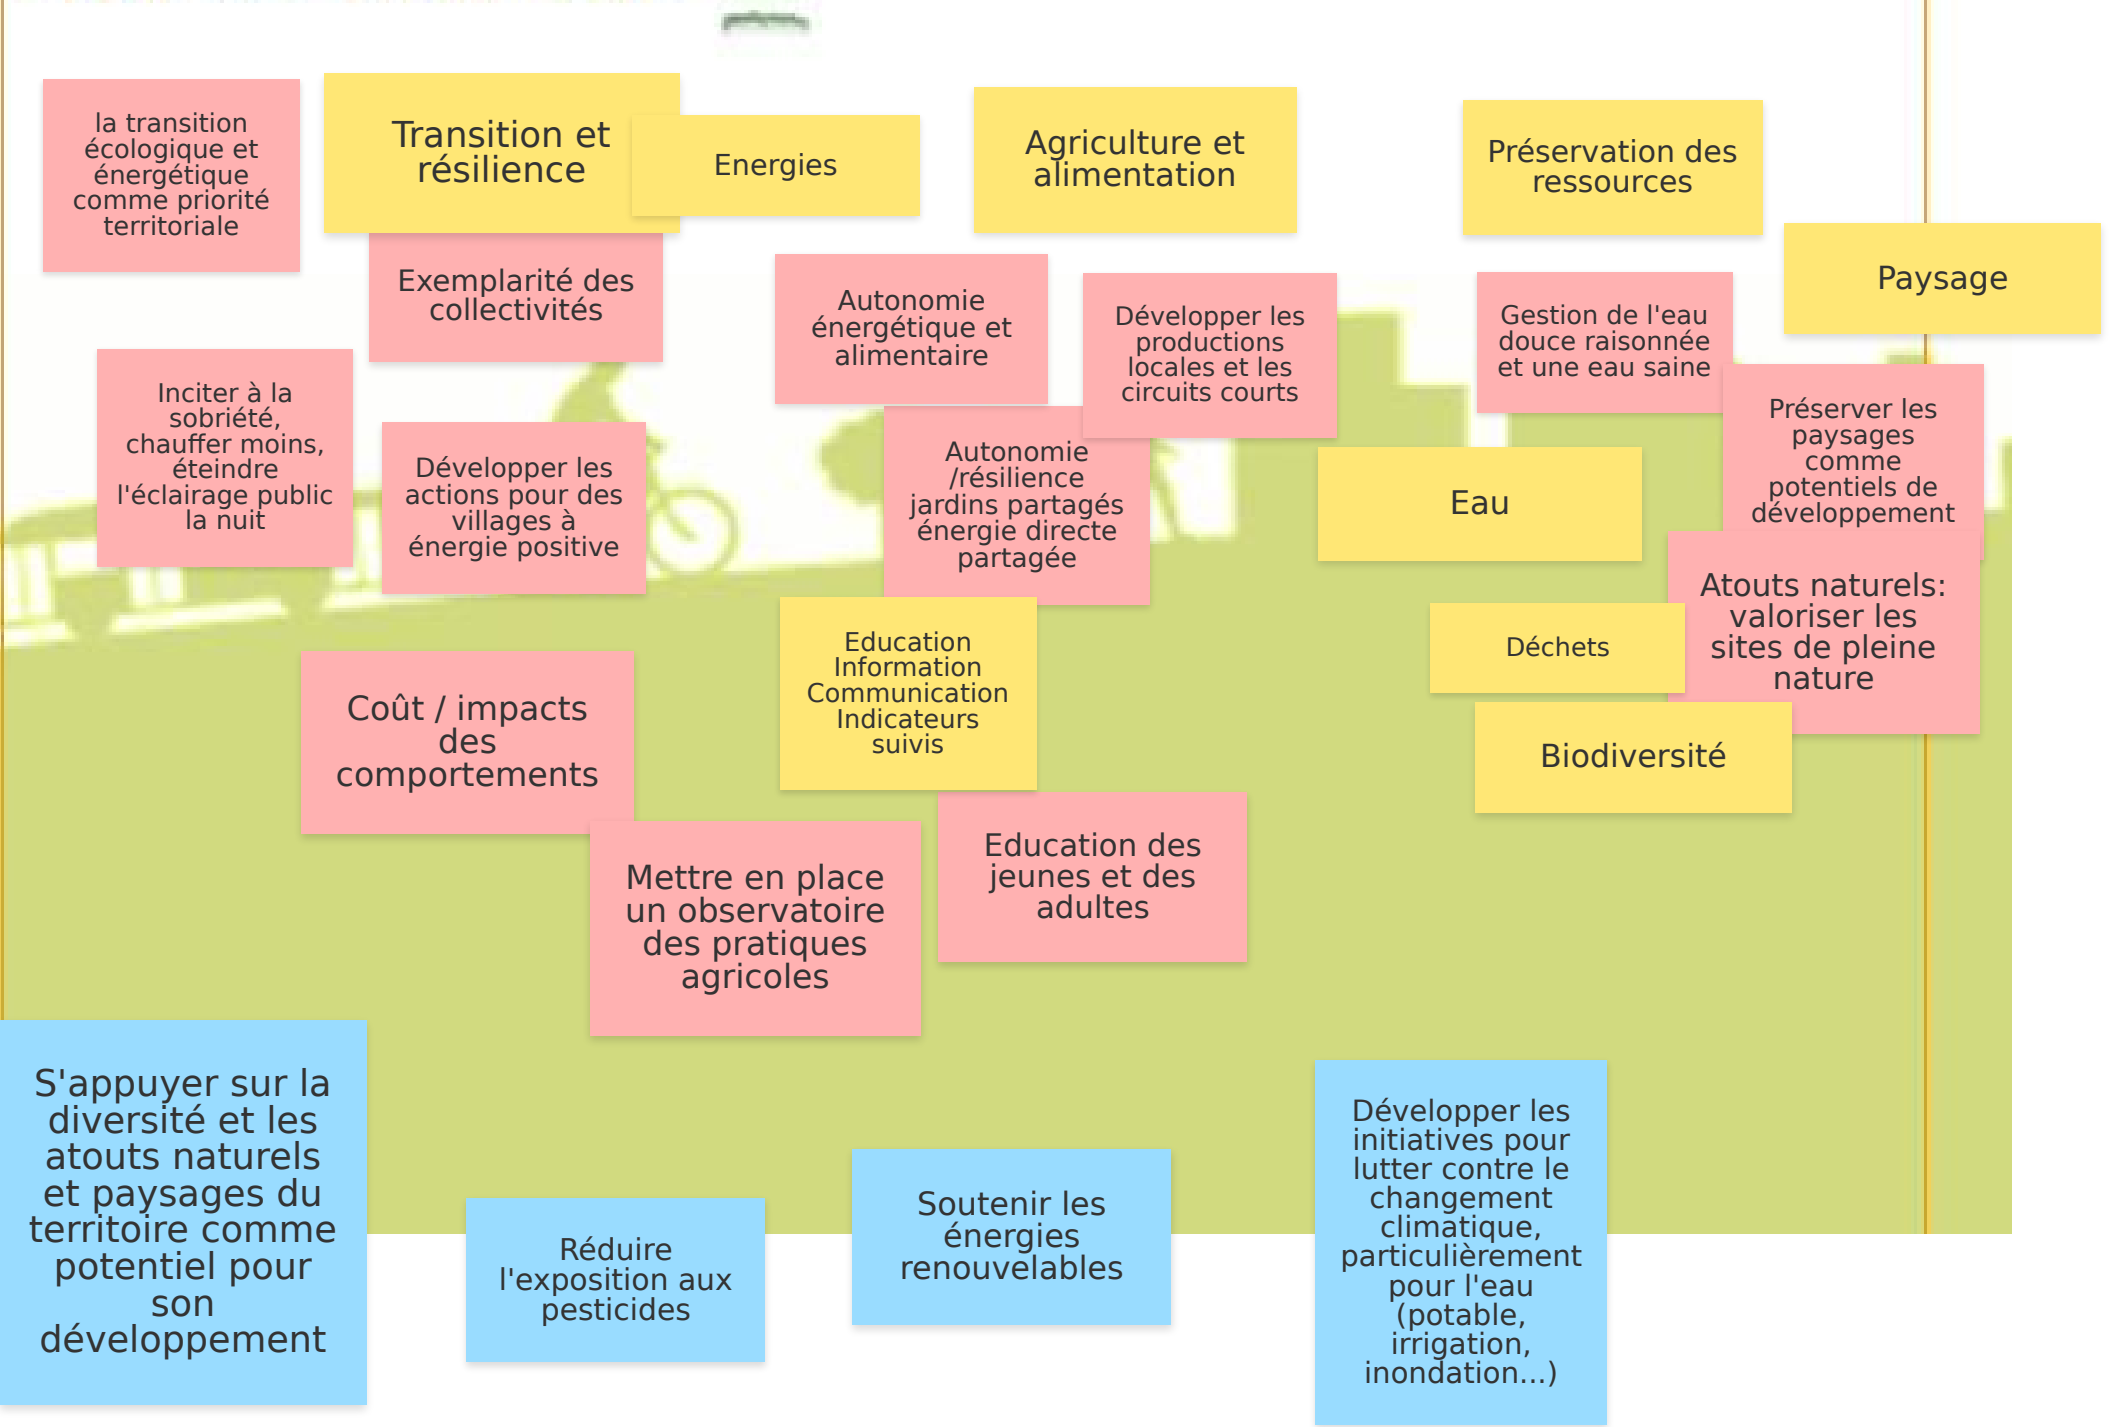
la transition écologique et énergétique comme priorité territoriale

Transition et résilience

Energies

Agriculture et alimentation

Préservation des ressources

Paysage

Exemplarité des collectivités

Autonomie énergétique et alimentaire

Développer les productions locales et les circuits courts

Gestion de l'eau douce raisonnée et une eau saine

Préserver les paysages comme potentiels de développement

Inciter à la sobriété, chauffer moins, éteindre l'éclairage public la nuit

Développer les actions pour des villages à énergie positive

Autonomie /résilience jardins partagés énergie directe partagée

Eau

Atouts naturels: valoriser les sites de pleine nature

Déchets

Education Information Communication Indicateurs suivis

Coût / impacts des comportements

Biodiversité

Mettre en place un observatoire des pratiques agricoles

Education des jeunes et des adultes

S'appuyer sur la diversité et les atouts naturels et paysages du territoire comme potentiel pour son développement

Réduire l'exposition aux pesticides

Soutenir les énergies renouvelables

Développer les initiatives pour lutter contre le changement climatique, particulièrement pour l'eau (potable, irrigation, inondation...)